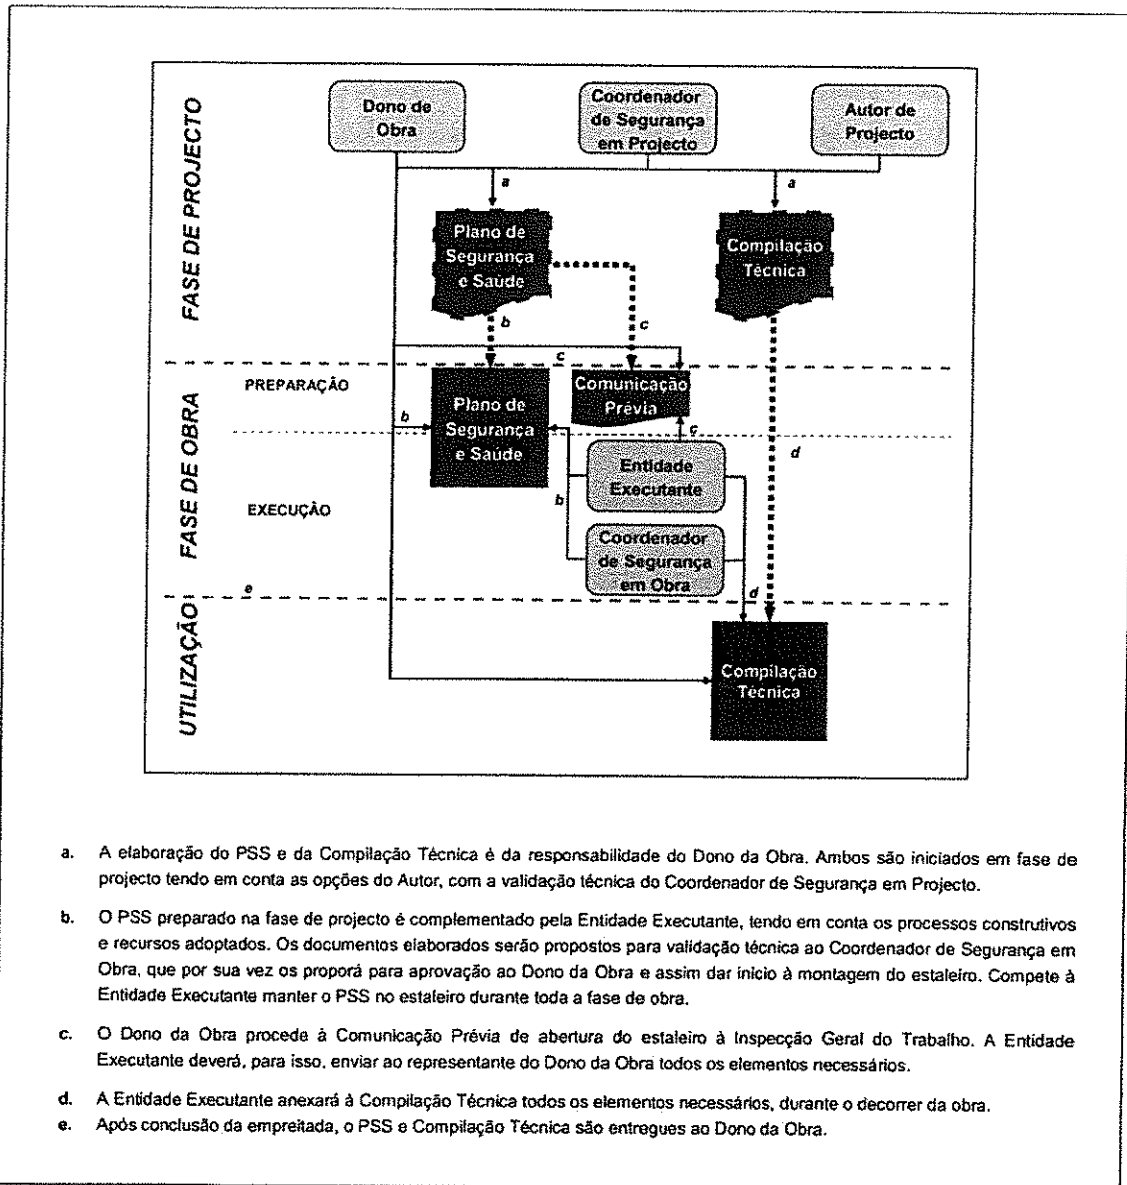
FASE DE PROJECTO

Dono de Obra

Coordenador de Segurança em Projecto

Autor de Projecto

a

a

Plano de Segurança e Saúde

Compilação Técnica

b

c

c

FASE DE OBRA

PREPARAÇÃO

b

Plano de Segurança e Saúde

Comunicação Prévia

c

d

EXECUÇÃO

Entidade Executante

b

Coordenador de Segurança em Obra

e

d

UTILIZAÇÃO

Compilação Técnica

a. A elaboração do PSS e da Compilação Técnica é da responsabilidade do Dono da Obra. Ambos são iniciados em fase de projecto tendo em conta as opções do Autor, com a validação técnica do Coordenador de Segurança em Projecto.

b. O PSS preparado na fase de projecto é complementado pela Entidade Executante, tendo em conta os processos construtivos e recursos adoptados. Os documentos elaborados serão propostos para validação técnica ao Coordenador de Segurança em Obra, que por sua vez os proporá para aprovação ao Dono da Obra e assim dar início à montagem do estaleiro. Compete à Entidade Executante manter o PSS no estaleiro durante toda a fase de obra.

c. O Dono da Obra procede à Comunicação Prévia de abertura do estaleiro à Inspecção Geral do Trabalho. A Entidade Executante deverá, para isso, enviar ao representante do Dono da Obra todos os elementos necessários.

d. A Entidade Executante anexará à Compilação Técnica todos os elementos necessários, durante o decorrer da obra.

e. Após conclusão da empreitada, o PSS e Compilação Técnica são entregues ao Dono da Obra.